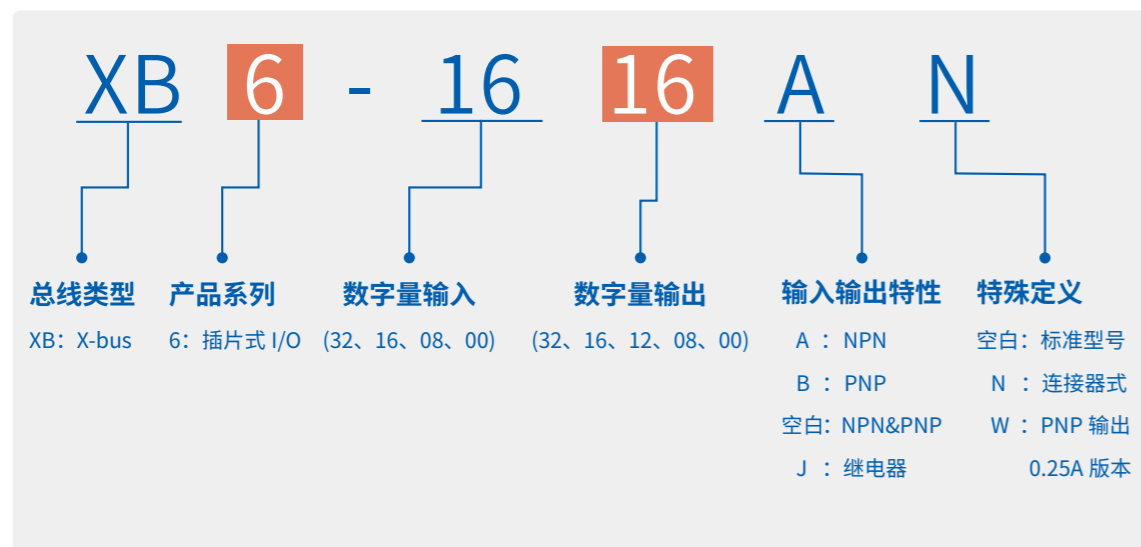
XB 6 - 16 16 A N

总线类型
XB：X-bus

产品系列
6：插片式 I/O

数字量输入
(32、16、08、00)

数字量输出
(32、16、12、08、00)

输入输出特性
A ： NPN
B ： PNP
空白：NPN&PNP
J ： 继电器

特殊定义
空白：标准型号
N ： 连接器式
W ： PNP 输出 0.25A 版本